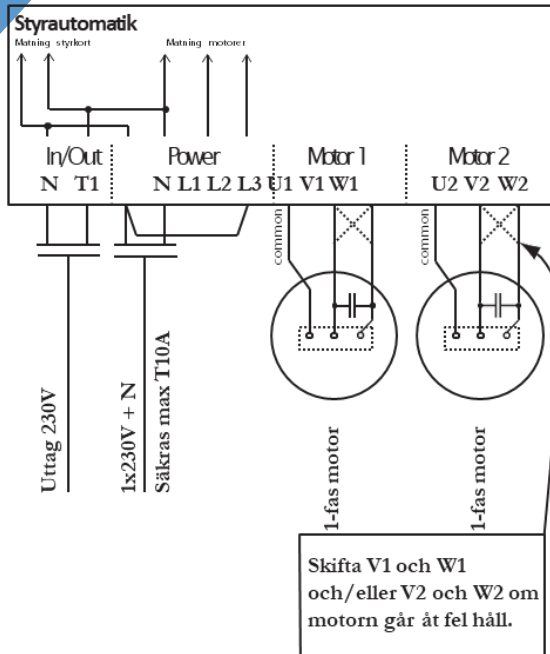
Styrautomatik
Matning styrkort
Matning motorer

In/Out
N T1

Power
N L1 L2 L3

Motor 1
U1 V1 W1

Motor 2
U2 V2 W2

common
common

Uttag 230V
1x230V + N
Säkras max T10A
1-fas motor
1-fas motor

Skifta V1 och W1 och/eller V2 och W2 om motorn går åt fel håll.